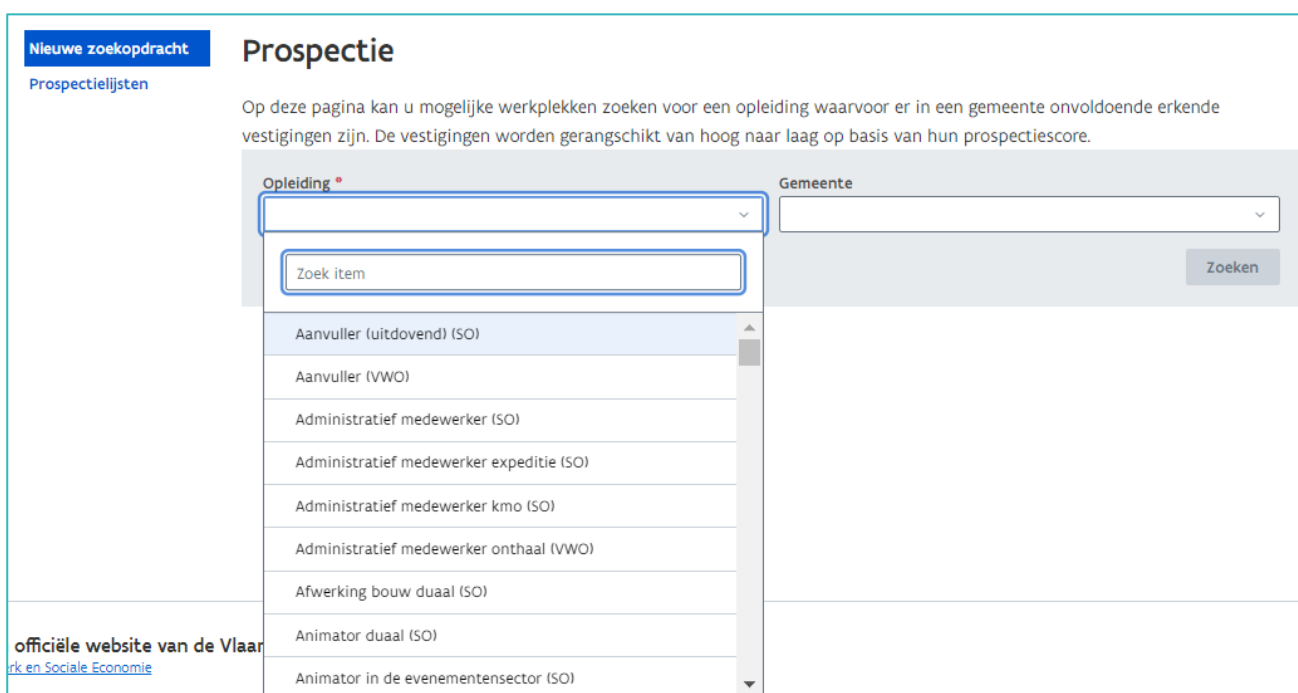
Nieuwe zoekopdracht
Prospectielijsten

Prospectie

Op deze pagina kan u mogelijke werkplekken zoeken voor een opleiding waarvoor er in een gemeente onvoldoende erkende vestigingen zijn. De vestigingen worden gerangschikt van hoog naar laag op basis van hun prospectiescore.

Opleiding *

Gemeente

Zoek item

Zoeken

Aanvuller (uitdovend) (SO)
Aanvuller (VWO)
Administratief medewerker (SO)
Administratief medewerker expeditie (SO)
Administratief medewerker kmo (SO)
Administratief medewerker onthaal (VWO)
Afwerking bouw duaal (SO)
Animator duaal (SO)
Animator in de evenementensector (SO)

officiële website van de Vlaar
rk en Sociale Economie